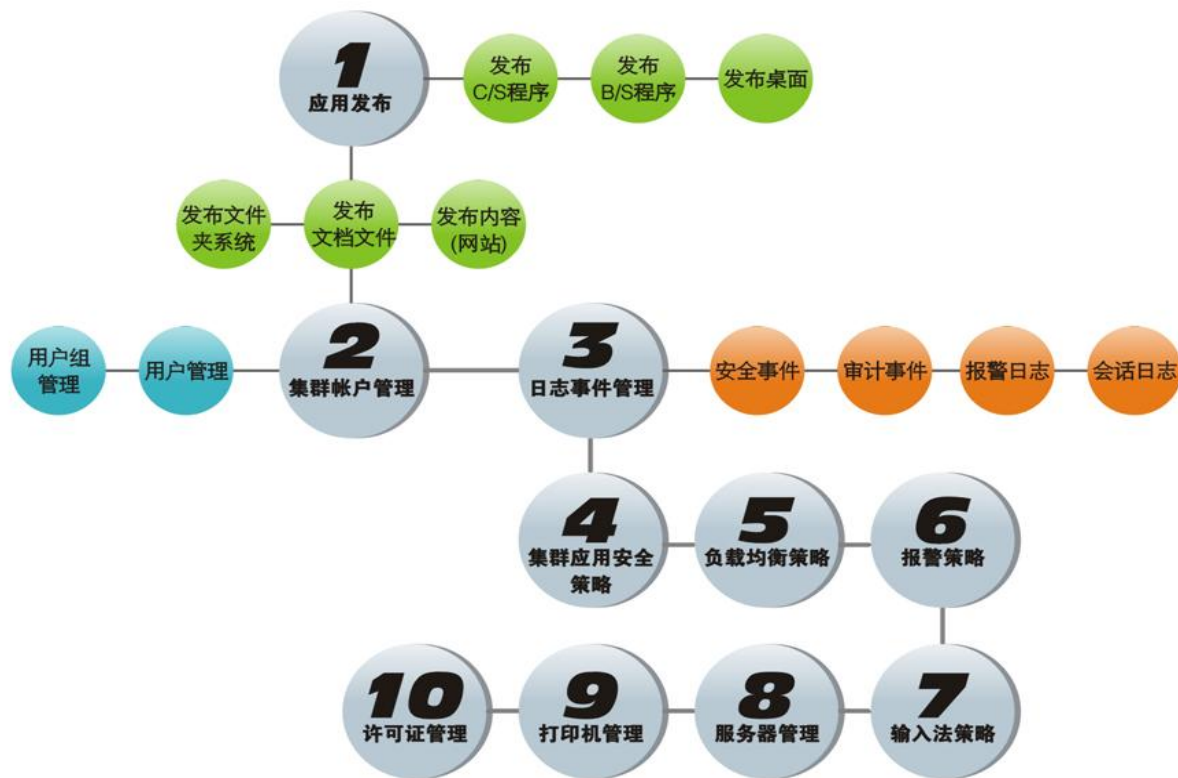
1
应用发布

发布
C/S程序

发布
B/S程序

发布桌面

发布文件
夹系统

发布
文档文件

发布内容
(网站)

用户组
管理

用户管理

2
集群帐户管理

3
日志事件管理

安全事件

审计事件

报警日志

会话日志

4
集群应用安全
策略

5
负载均衡策略

6
报警策略

10
许可证管理

9
打印机管理

8
服务器管理

7
输入法策略